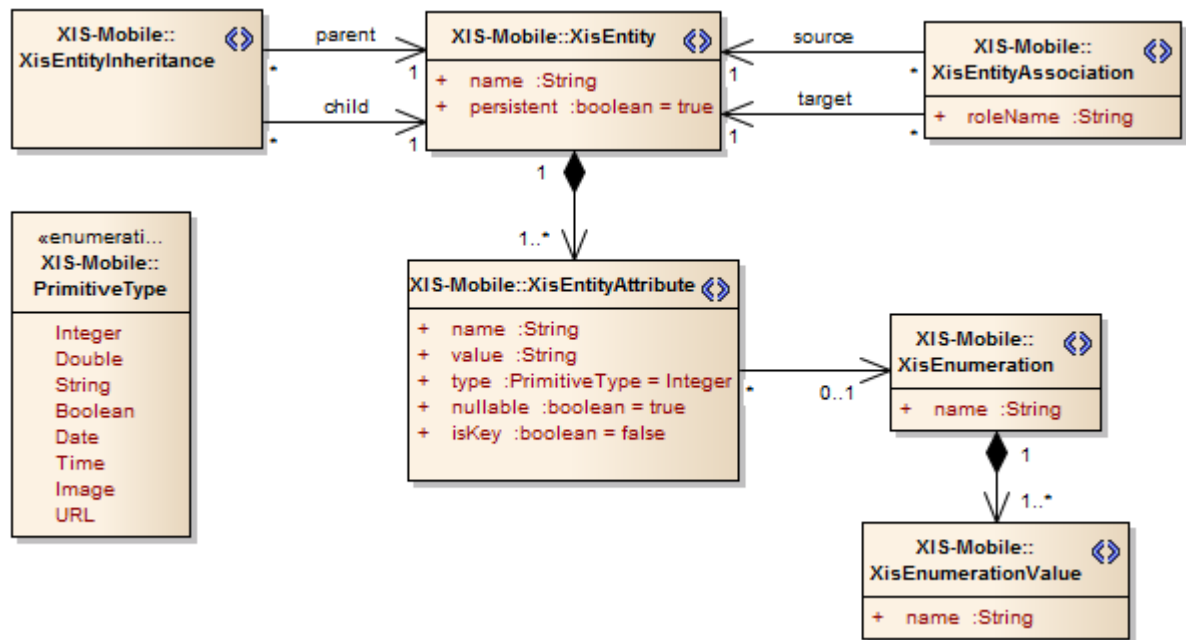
XIS-Mobile::
XisEntityInheritance

parent
*
1
child
*
1

XIS-Mobile::XisEntity
+ name :String
+ persistent :boolean = true

source
1
*
target
1
*

XIS-Mobile::
XisEntityAssociation
+ roleName :String

1
1..*

«enumerati...
XIS-Mobile::
PrimitiveType
Integer
Double
String
Boolean
Date
Time
Image
URL

XIS-Mobile::XisEntityAttribute
+ name :String
+ value :String
+ type :PrimitiveType = Integer
+ nullable :boolean = true
+ isKey :boolean = false

*
0..1

XIS-Mobile::
XisEnumeration
+ name :String

1
1..*

XIS-Mobile::
XisEnumerationValue
+ name :String